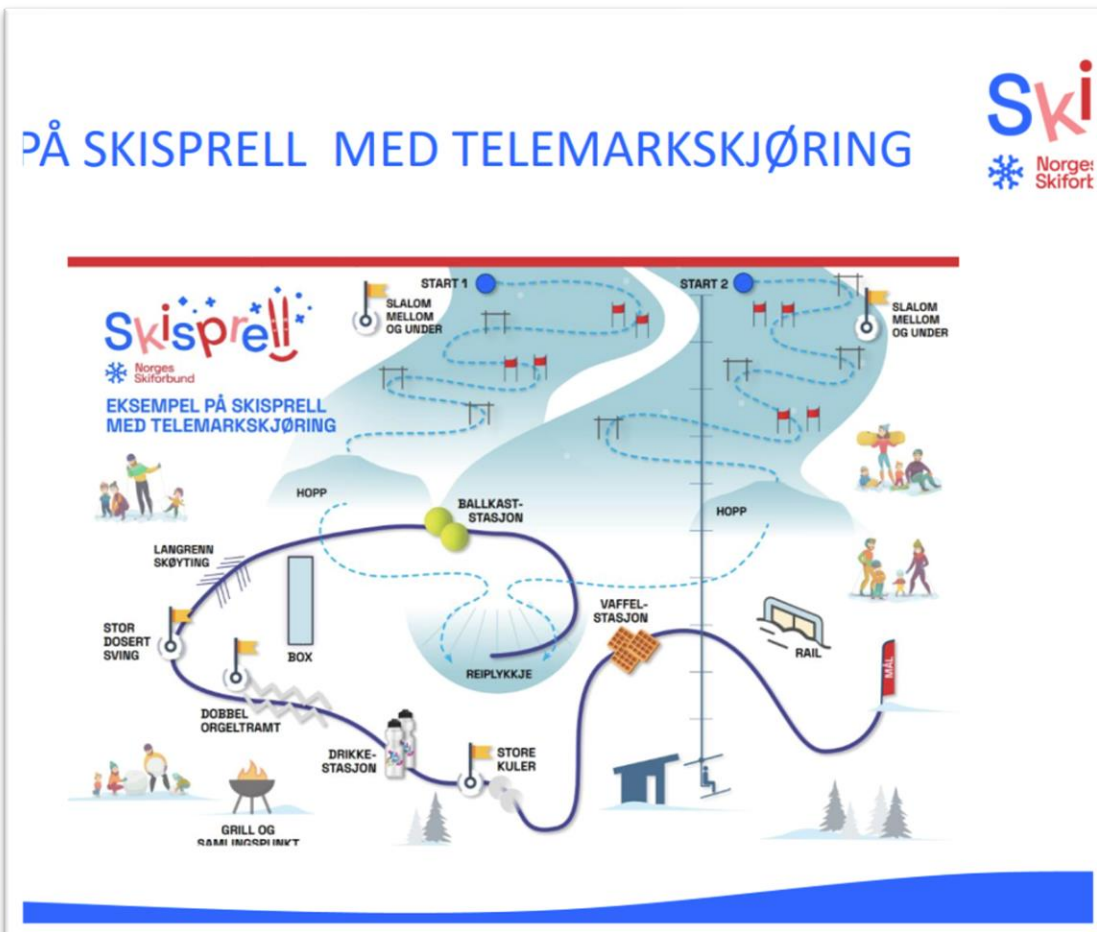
PÅ SKISPRELL MED TELEMARKSKJØRING

Ski
Norges Skiforb

Skisprell
Norges Skiforbund

EKSEMPEL PÅ SKISPRELL MED TELEMARKSKJØRING

START 1

SLALOM MELLOM OG UNDER

START 2

SLALOM MELLOM OG UNDER

HOPP

BALLKAST-STASJON

HOPP

LANGRENN SKØYTING

BOX

STOR DOSERT SVING

VAFFEL-STASJON

RAIL

REIPLYKKJE

MÅL

DOBBEL ORGELTRAMT

DRIKKE-STASJON

STORE KULER

GRILL OG SAMLINGSPUNKT